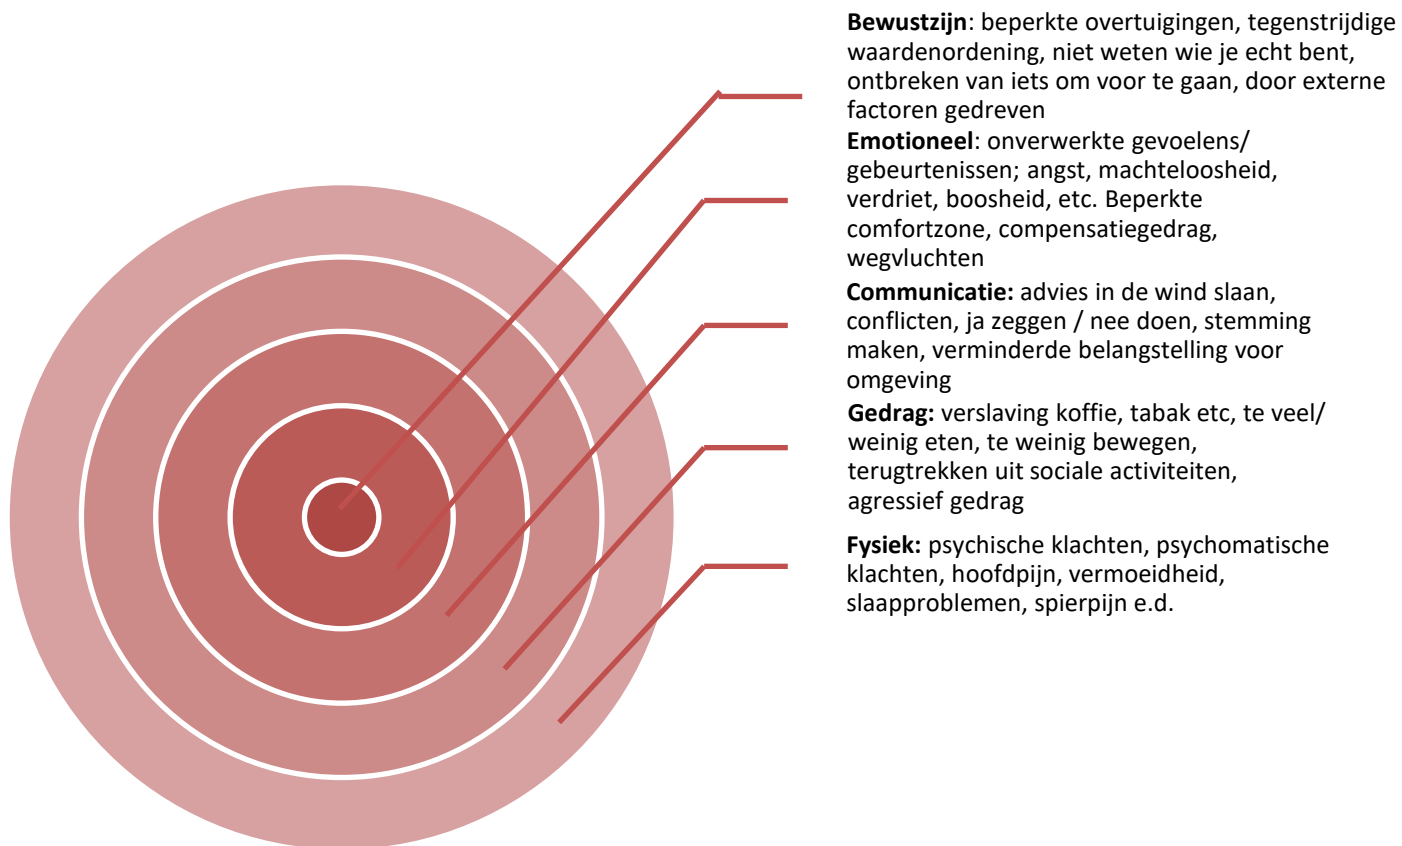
**Bewustzijn**: beperkte overtuigingen, tegenstrijdige waardenordening, niet weten wie je echt bent, ontbreken van iets om voor te gaan, door externe factoren gedreven

**Emotioneel**: onverwerkte gevoelens/ gebeurtenissen; angst, machteloosheid, verdriet, boosheid, etc. Beperkte comfortzone, compensatiegedrag, wegvluchten

**Communicatie:** advies in de wind slaan, conflicten, ja zeggen / nee doen, stemming maken, verminderde belangstelling voor omgeving

**Gedrag:** verslaving koffie, tabak etc, te veel/ weinig eten, te weinig bewegen, terugtrekken uit sociale activiteiten, agressief gedrag

**Fysiek:** psychische klachten, psychomatische klachten, hoofdpijn, vermoeidheid, slaapproblemen, spierpijn e.d.